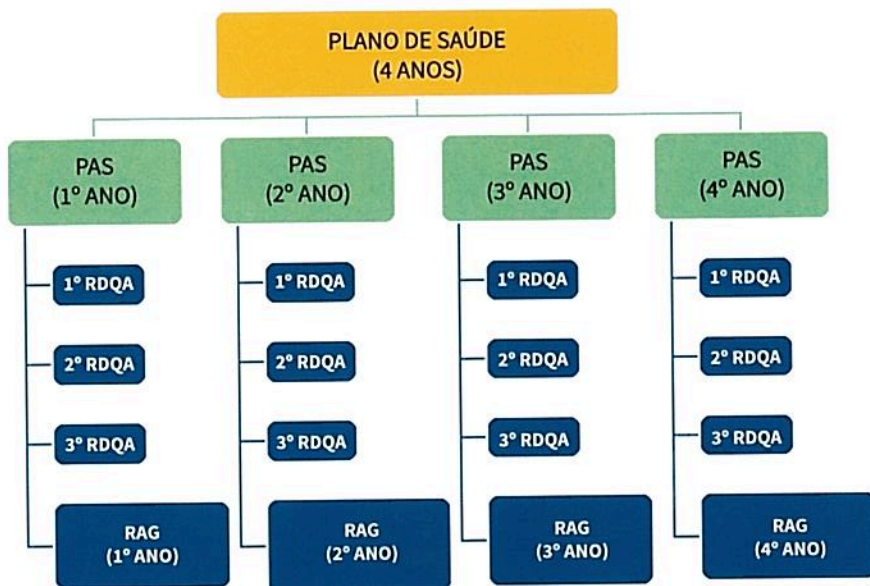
PLANO DE SAÚDE
(4 ANOS)

PAS
(1º ANO)

1º RDQA

2º RDQA

3º RDQA

RAG
(1º ANO)

PAS
(2º ANO)

1º RDQA

2º RDQA

3º RDQA

RAG
(2º ANO)

PAS
(3º ANO)

1º RDQA

2º RDQA

3º RDQA

RAG
(3º ANO)

PAS
(4º ANO)

1º RDQA

2º RDQA

3º RDQA

RAG
(4º ANO)